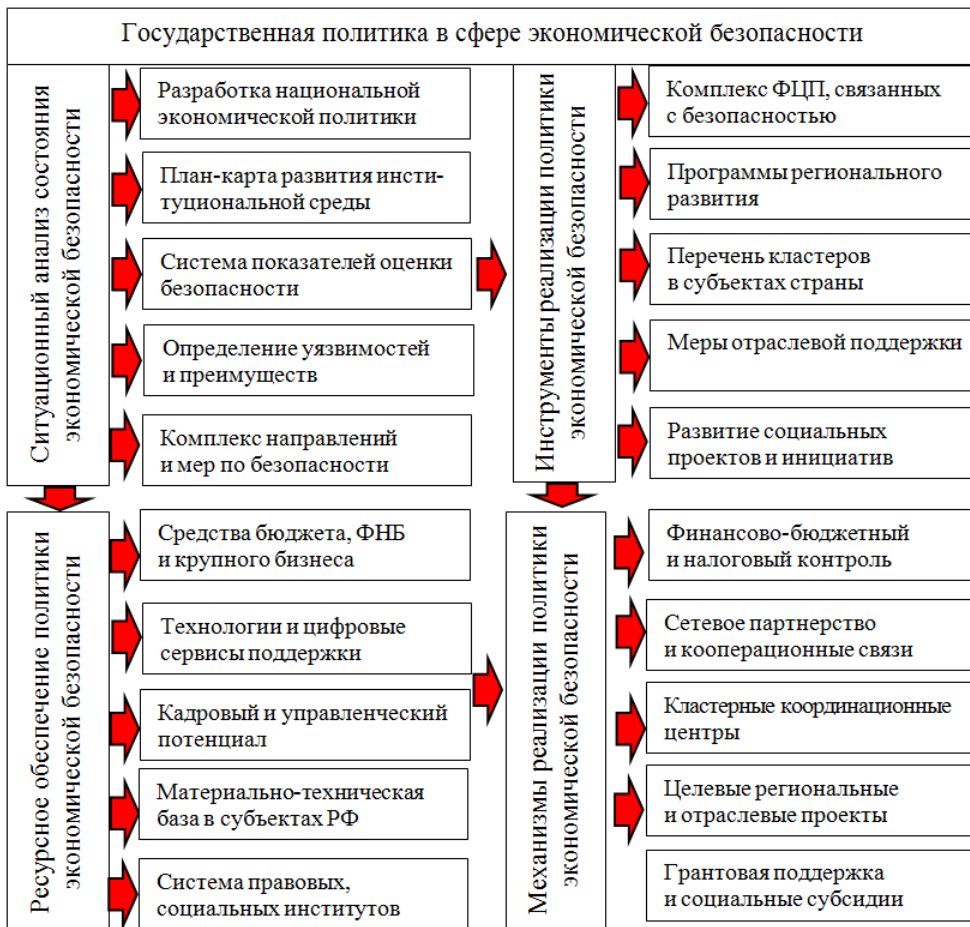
Государственная политика в сфере экономической безопасности

Ситуационный анализ состояния экономической безопасности

Разработка национальной экономической политики

План-карта развития институциональной среды

Система показателей оценки безопасности

Определение уязвимостей и преимуществ

Комплекс направлений и мер по безопасности

Инструменты реализации политики экономической безопасности

Комплекс ФЦП, связанных с безопасностью

Программы регионального развития

Перечень кластеров в субъектах страны

Меры отраслевой поддержки

Развитие социальных проектов и инициатив

Ресурсное обеспечение политики экономической безопасности

Средства бюджета, ФНБ и крупного бизнеса

Технологии и цифровые сервисы поддержки

Кадровый и управленческий потенциал

Материально-техническая база в субъектах РФ

Система правовых, социальных институтов

Механизмы реализации политики экономической безопасности

Финансово-бюджетный и налоговый контроль

Сетевое партнерство и кооперационные связи

Кластерные координационные центры

Целевые региональные и отраслевые проекты

Грантовая поддержка и социальные субсидии